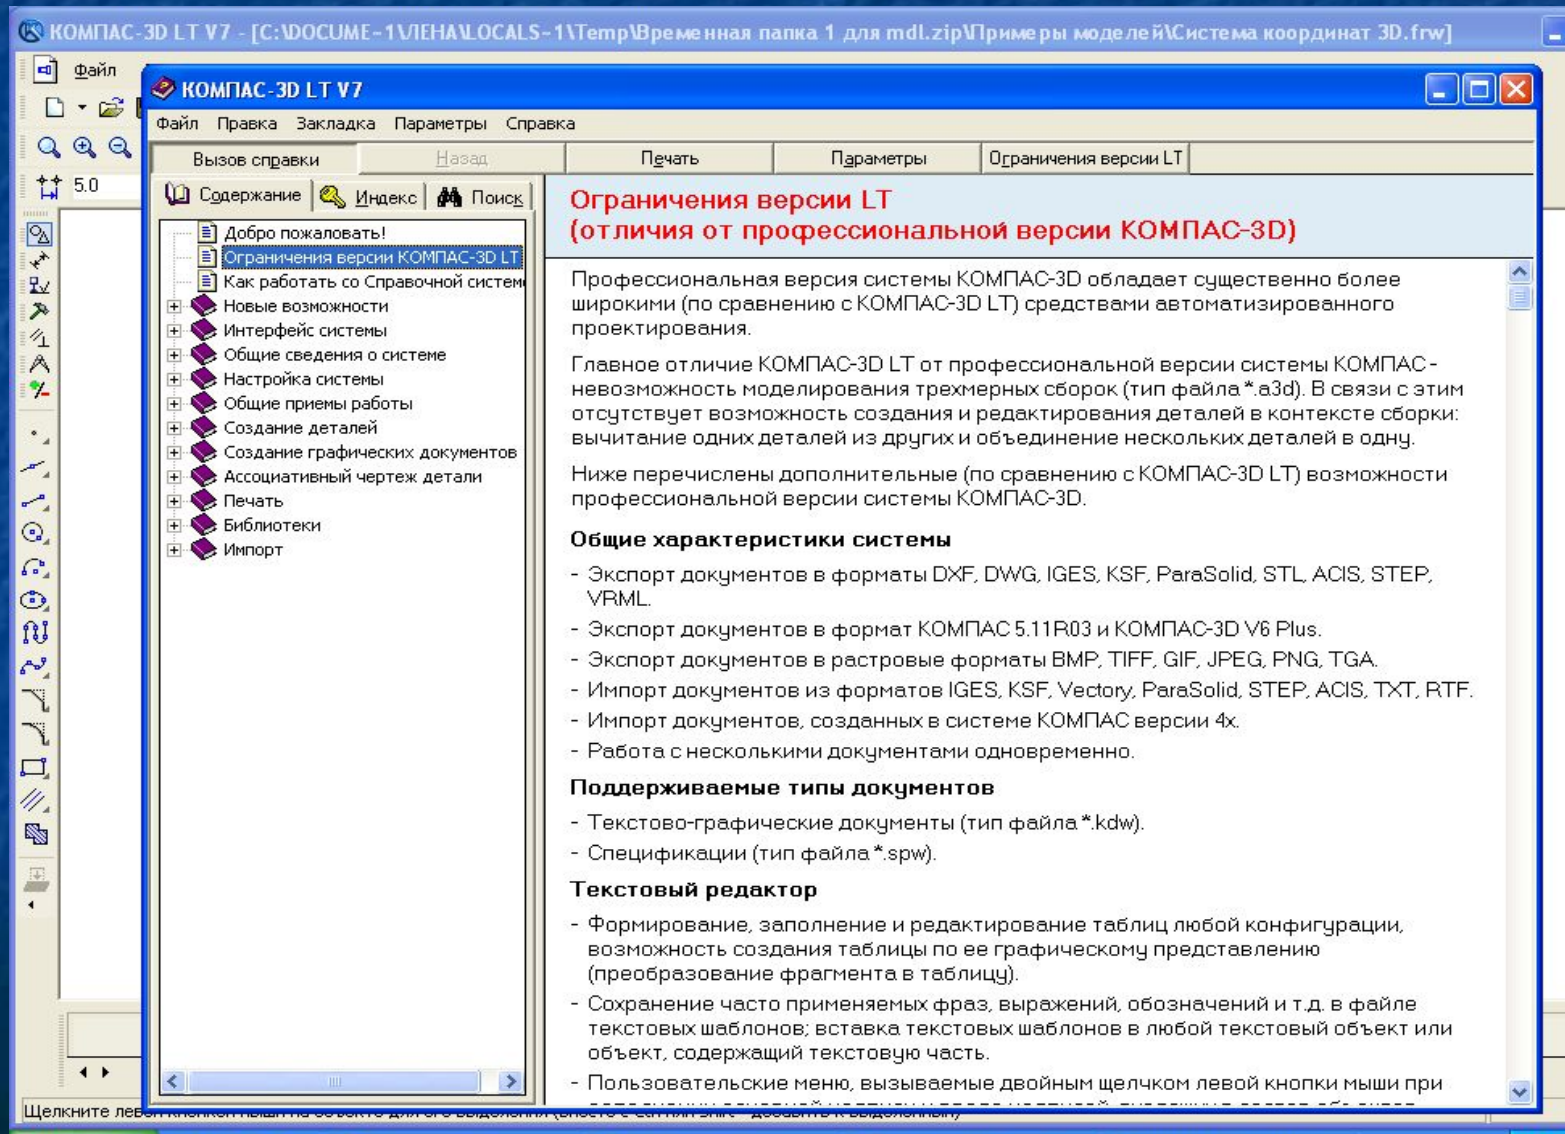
КОМПАС-3D LT V7 - [C:\DOCUME~1\ЛЕНА\LOCALS~1\Temp\Временная папка 1 для mdl.zip\Примеры моделей\Система координат 3D.frw]

Файл

5.0

КОМПАС-3D LT V7

Файл Правка Закладка Параметры Справка

Вызов справки | Назад | Печать | Параметры | Ограничения версии LT

Содержание | Индекс | Поиск

Добро пожаловать!
Ограничения версии КОМПАС-3D LT
Как работать со Справочной систем
Новые возможности
Интерфейс системы
Общие сведения о системе
Настройка системы
Общие приемы работы
Создание деталей
Создание графических документов
Ассоциативный чертеж детали
Печать
Библиотеки
Импорт

Ограничения версии LT
(отличия от профессиональной версии КОМПАС-3D)

Профессиональная версия системы КОМПАС-3D обладает существенно более широкими (по сравнению с КОМПАС-3D LT) средствами автоматизированного проектирования.

Главное отличие КОМПАС-3D LT от профессиональной версии системы КОМПАС - невозможность моделирования трехмерных сборок (тип файла *.a3d). В связи с этим отсутствует возможность создания и редактирования деталей в контексте сборки: вычитание одних деталей из других и объединение нескольких деталей в одну.

Ниже перечислены дополнительные (по сравнению с КОМПАС-3D LT) возможности профессиональной версии системы КОМПАС-3D.

Общие характеристики системы

- Экспорт документов в форматы DXF, DWG, IGES, KSF, ParaSolid, STL, ACIS, STEP, VRML.
- Экспорт документов в формат КОМПАС 5.11R03 и КОМПАС-3D V6 Plus.
- Экспорт документов в растровые форматы BMP, TIFF, GIF, JPEG, PNG, TGA.
- Импорт документов из форматов IGES, KSF, Vectory, ParaSolid, STEP, ACIS, TXT, RTF.
- Импорт документов, созданных в системе КОМПАС версии 4x.
- Работа с несколькими документами одновременно.

Поддерживаемые типы документов

- Текстово-графические документы (тип файла *.kdw).
- Спецификации (тип файла *.spw).

Текстовый редактор

- Формирование, заполнение и редактирование таблиц любой конфигурации, возможность создания таблицы по ее графическому представлению (преобразование фрагмента в таблицу).
- Сохранение часто применяемых фраз, выражений, обозначений и т.д. в файле текстовых шаблонов; вставка текстовых шаблонов в любой текстовый объект или объект, содержащий текстовую часть.
- Пользовательские меню, вызываемые двойным щелчком левой кнопки мыши при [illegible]

Щелкните лев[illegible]